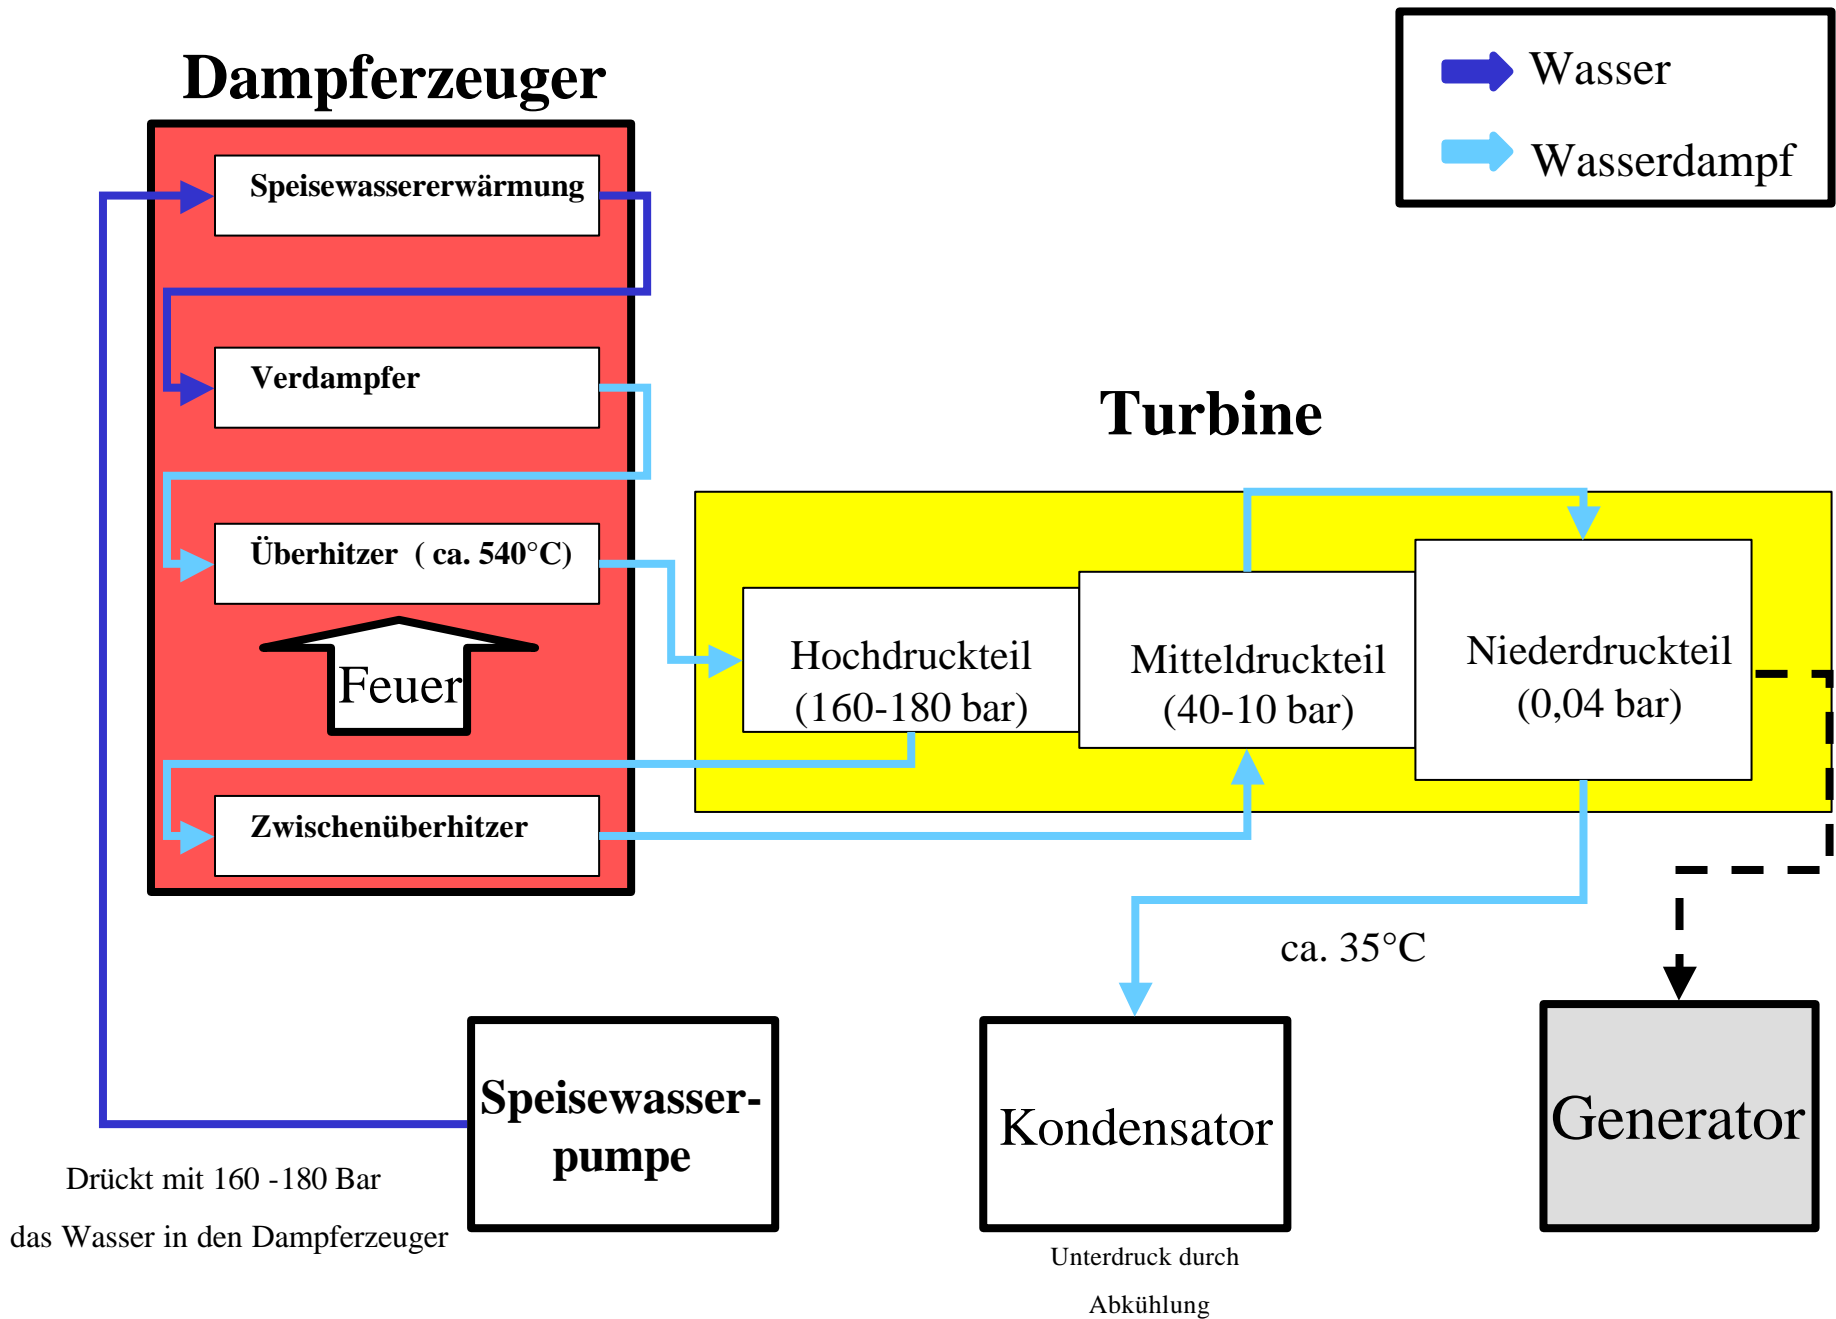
Dampferzeuger

Wasser

Wasserdampf

Speisewassererwärmung

Verdampfer

Turbine

Überhitzer ( ca. 540°C)

Feuer

Hochdruckteil (160-180 bar)

Mitteldruckteil (40-10 bar)

Niederdruckteil (0,04 bar)

Zwischenüberhitzer

ca. 35°C

Speisewasser-pumpe

Kondensator

Generator

Drückt mit 160 -180 Bar das Wasser in den Dampferzeuger

Unterdruck durch Abkühlung